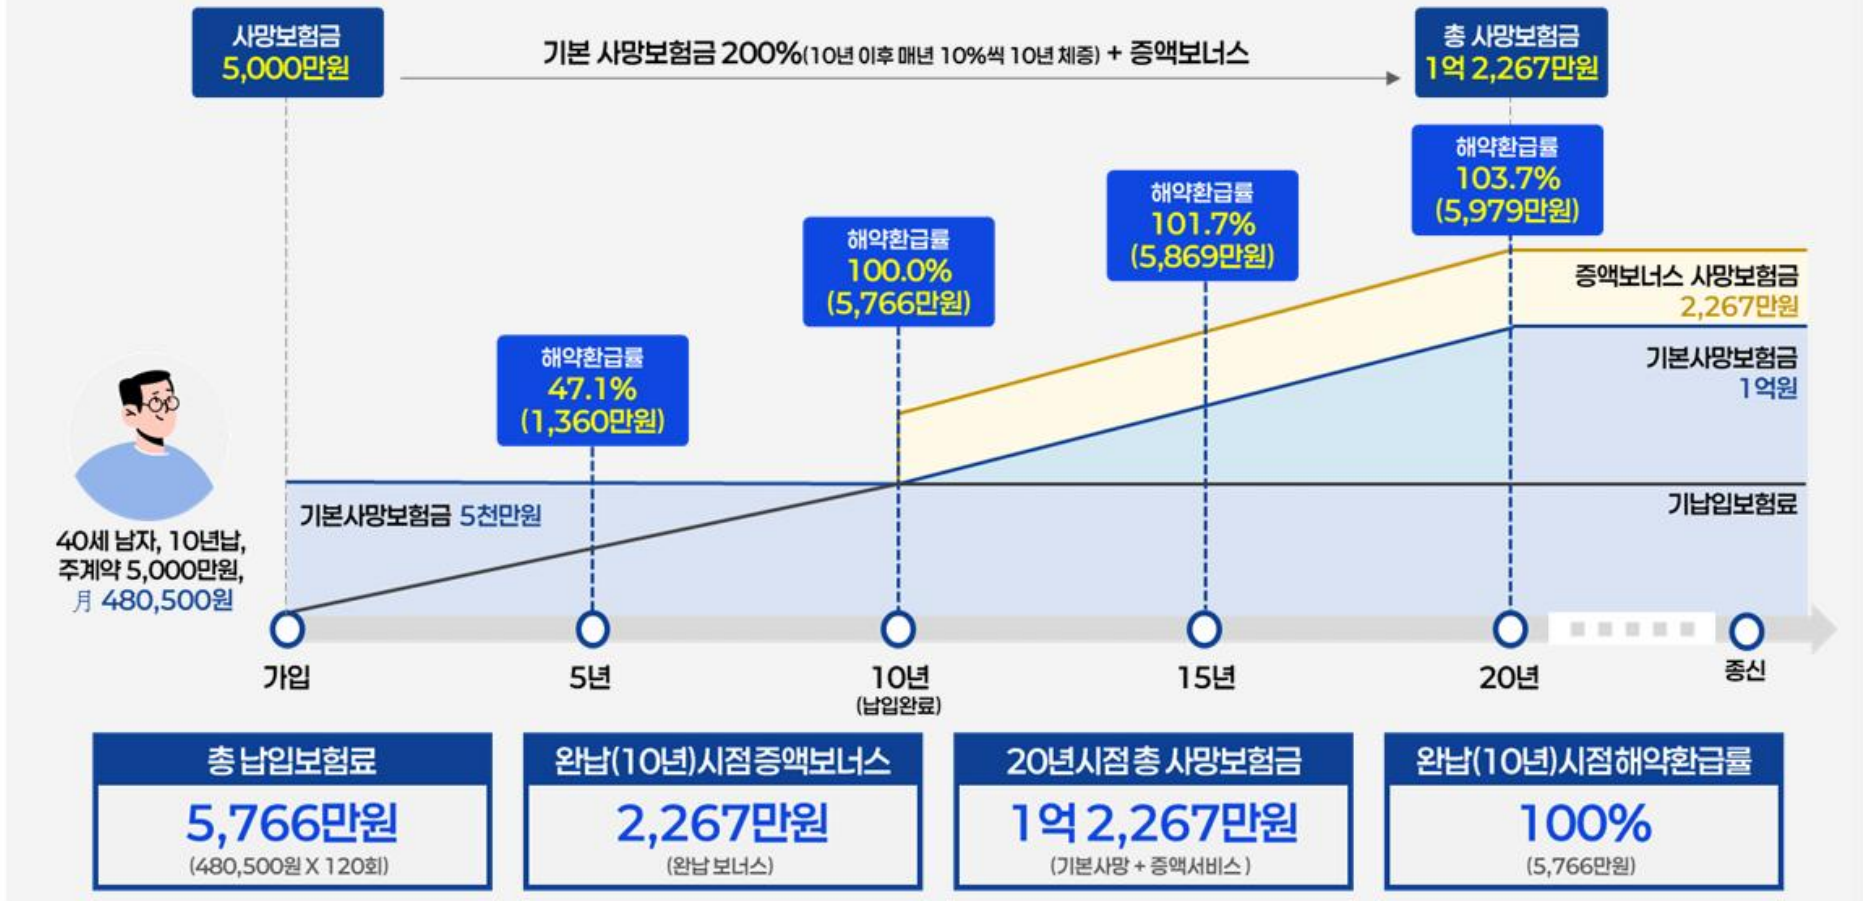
사망보험금
5,000만원

기본 사망보험금 200%(10년 이후 매년 10%씩 10년 체증) + 증액보너스

총 사망보험금
1억 2,267만원

해약환급률
103.7%
(5,979만원)

해약환급률
101.7%
(5,869만원)

해약환급률
100.0%
(5,766만원)

해약환급률
47.1%
(1,360만원)

증액보너스 사망보험금
2,267만원

기본사망보험금
1억원

기납입보험료

기본사망보험금 5천만원

40세 남자, 10년납,
주계약 5,000만원,
月 480,500원

가입
5년
10년
(납입완료)
15년
20년
종신

총 납입보험료
5,766만원
(480,500원 X 120회)

완납(10년)시점증액보너스
2,267만원
(완납 보너스)

20년시점 총 사망보험금
1억 2,267만원
(기본사망 + 증액서비스)

완납(10년)시점해약환급률
100%
(5,766만원)